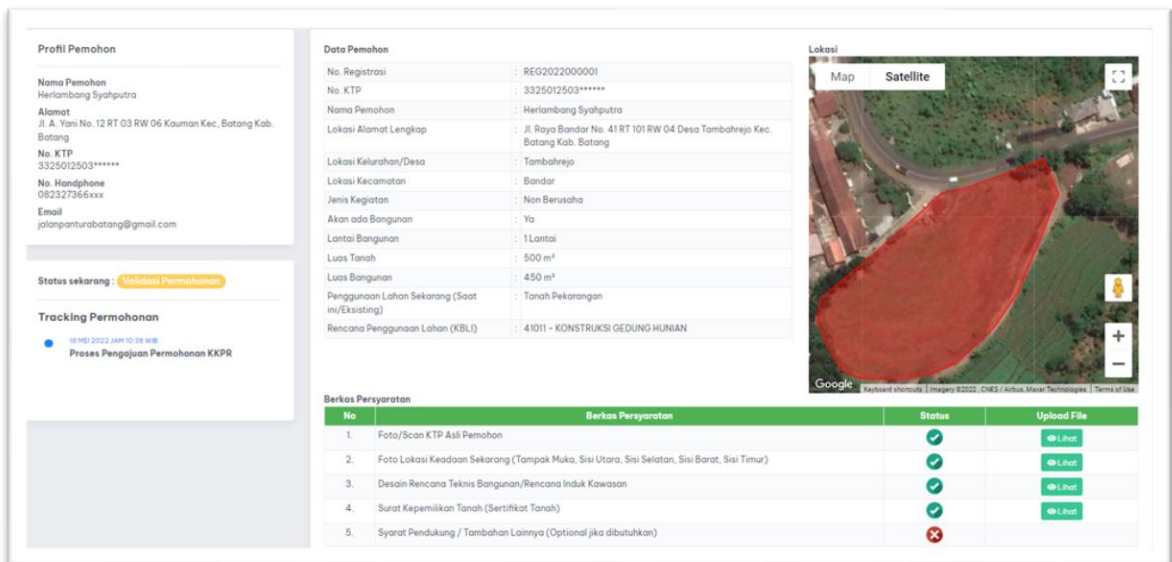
Profil Pemohon

Nama Pemohon
Herlambang Syahputra

Alamat
Jl. A. Yani No. 12 RT 03 RW 06 Kauman Kec. Batang Kab. Batang

No. KTP
3325012503******

No. Handphone
082327366xxx

Email
jalanpanturabatang@gmail.com

Status sekarang : Validasi Permohonan

Tracking Permohonan

18 MEI 2022 JAM 10:36 WIB
Proses Pengajuan Permohonan KKPR

Data Pemohon

| | |
|---|---|
| No. Registrasi | : REG2022000001 |
| No. KTP | : 3325012503****** |
| Nama Pemohon | : Herlambang Syahputra |
| Lokasi Alamat Lengkap | : Jl. Raya Bandar No. 41 RT 101 RW 04 Desa Tambahrejo Kec. Batang Kab. Batang |
| Lokasi Kelurahan/Desa | : Tambahrejo |
| Lokasi Kecamatan | : Bandar |
| Jenis Kegiatan | : Non Berusaha |
| Akan ada Bangunan | : Ya |
| Lantai Bangunan | : 1 Lantai |
| Luas Tanah | : 500 m² |
| Luas Bangunan | : 450 m² |
| Penggunaan Lahan Sekarang (Saat ini/Eksisting) | : Tanah Pekarangan |
| Rencana Penggunaan Lahan (KBLI) | : 41011 - KONSTRUKSI GEDUNG HUNIAN |

Lokasi

Map Satellite

Google Keyboard shortcuts Imagery ©2022 , CNES / Airbus, Maxar Technologies Terms of Use

Berkas Persyaratan

| No | Berkas Persyaratan | Status | Upload File |
|---|---|---|---|
| 1. | Foto/Scan KTP Asli Pemohon | | Lihat |
| 2. | Foto Lokasi Keadaan Sekarang (Tampak Muka, Sisi Utara, Sisi Selatan, Sisi Barat, Sisi Timur) | | Lihat |
| 3. | Desain Rencana Teknis Bangunan/Rencana Induk Kawasan | | Lihat |
| 4. | Surat Kepemilikan Tanah (Sertifikat Tanah) | | Lihat |
| 5. | Syarat Pendukung / Tambahan Lainnya (Optional jika dibutuhkan) | | |